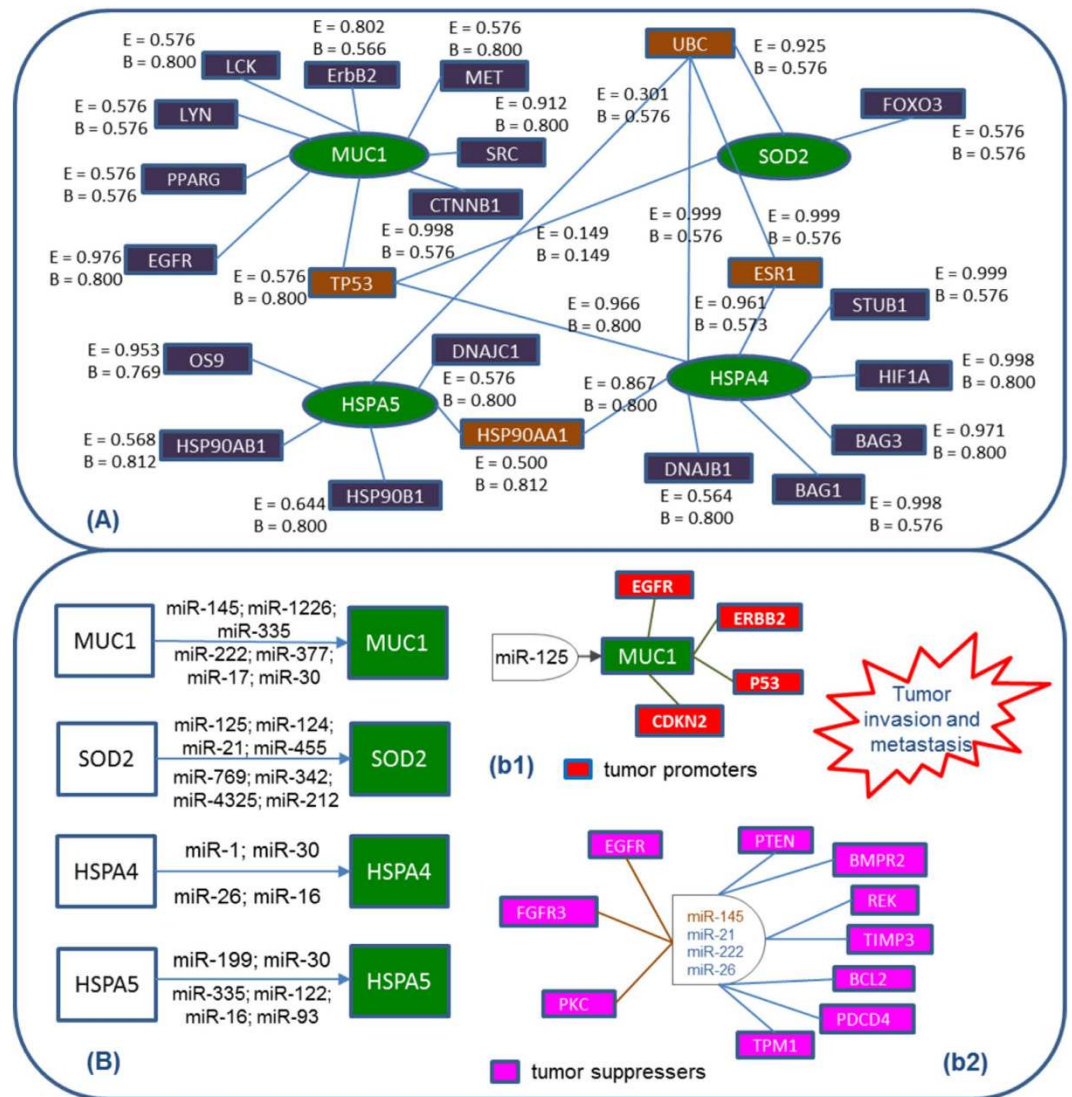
E = 0.576
B = 0.800
LCK

E = 0.802
B = 0.566
ErbB2

E = 0.576
B = 0.800
MET

E = 0.576
B = 0.576
LYN

E = 0.912
B = 0.800
SRC

MUC1

E = 0.576
B = 0.576
PPARG

CTNNB1

E = 0.976
B = 0.800
EGFR

E = 0.998
B = 0.576

E = 0.576
B = 0.800
TP53

UBC
E = 0.925
B = 0.576

E = 0.301
B = 0.576

FOXO3
E = 0.576
B = 0.576

SOD2

E = 0.149
B = 0.149

E = 0.999
B = 0.576

E = 0.999
B = 0.576

ESR1

E = 0.999
B = 0.576
STUB1

E = 0.966
B = 0.800

E = 0.961
B = 0.573

E = 0.953
B = 0.769
OS9

DNAJC1
E = 0.576
B = 0.800

E = 0.867
B = 0.800

HSPA4

HIF1A
E = 0.998
B = 0.800

HSPA5

E = 0.568
B = 0.812
HSP90AB1

HSP90AA1
E = 0.500
B = 0.812

BAG3
E = 0.971
B = 0.800

DNAJB1
E = 0.564
B = 0.800

BAG1
E = 0.998
B = 0.576

E = 0.644
B = 0.800
HSP90B1

(A)

MUC1
miR-145; miR-1226; miR-335
miR-222; miR-377; miR-17; miR-30
MUC1

SOD2
miR-125; miR-124; miR-21; miR-455
miR-769; miR-342; miR-4325; miR-212
SOD2

HSPA4
miR-1; miR-30
miR-26; miR-16
HSPA4

HSPA5
miR-199; miR-30
miR-335; miR-122; miR-16; miR-93
HSPA5

EGFR
ERBB2
miR-125
MUC1
P53
CDKN2
Tumor invasion and metastasis
(b1)
tumor promoters

EGFR
PTEN
BMPR2
REK
FGFR3
miR-145
miR-21
miR-222
miR-26
TIMP3
BCL2
PKC
PDCD4
TPM1

(B)
tumor suppressers
(b2)